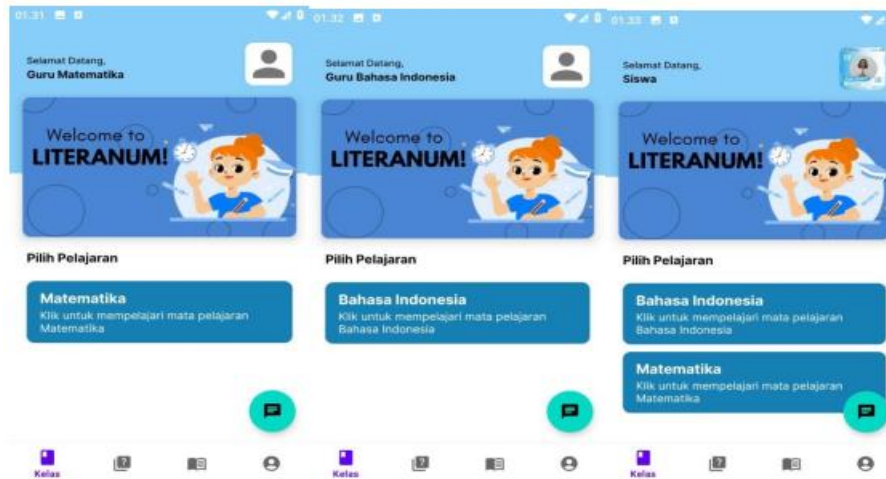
01.31

Selamat Datang,
Guru Matematika

Welcome to
LITERANUM!

Pilih Pelajaran

Matematika
Klik untuk mempelajari mata pelajaran Matematika

Kelas

01.32

Selamat Datang,
Guru Bahasa Indonesia

Welcome to
LITERANUM!

Pilih Pelajaran

Bahasa Indonesia
Klik untuk mempelajari mata pelajaran Bahasa Indonesia

Kelas

01.33

Selamat Datang,
Siswa

Welcome to
LITERANUM!

Pilih Pelajaran

Bahasa Indonesia
Klik untuk mempelajari mata pelajaran Bahasa Indonesia

Matematika
Klik untuk mempelajari mata pelajaran Matematika

Kelas